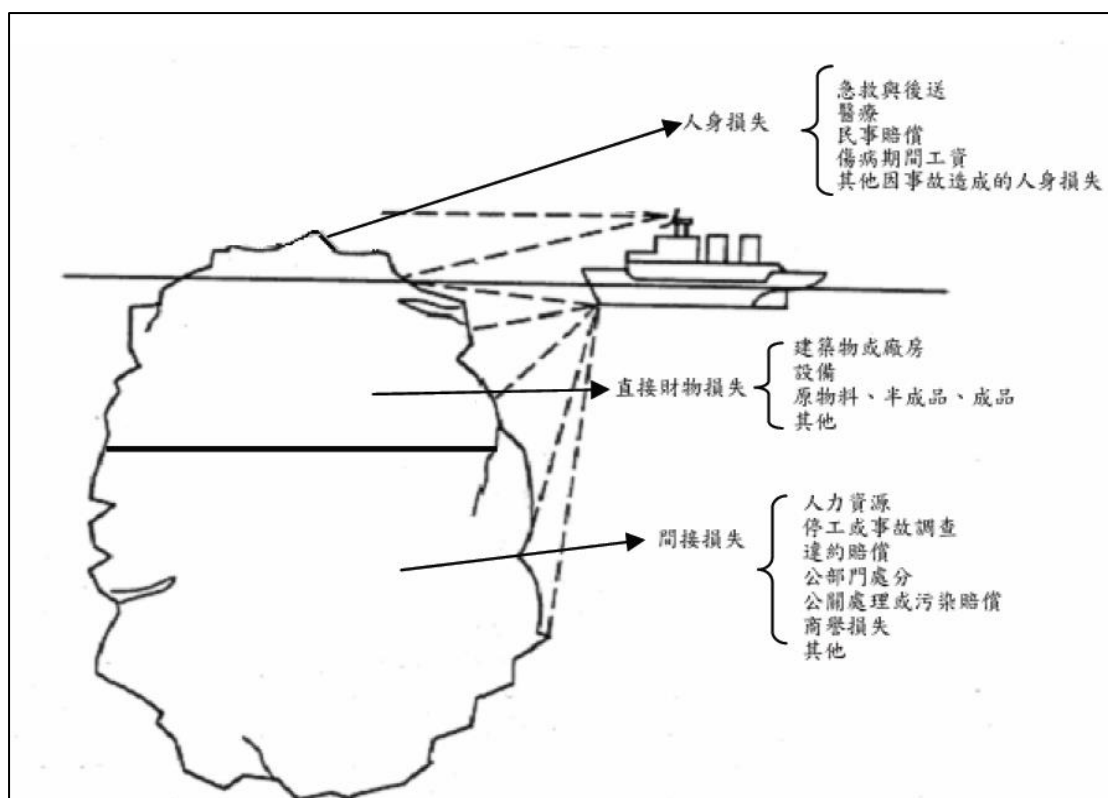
人身損失

急救與後送
醫療
民事賠償
傷病期間工資
其他因事故造成的人身損失

直接財物損失

建築物或廠房
設備
原物料、半成品、成品
其他

間接損失

人力資源
停工或事故調查
違約賠償
公部門處分
公關處理或污染賠償
商譽損失
其他